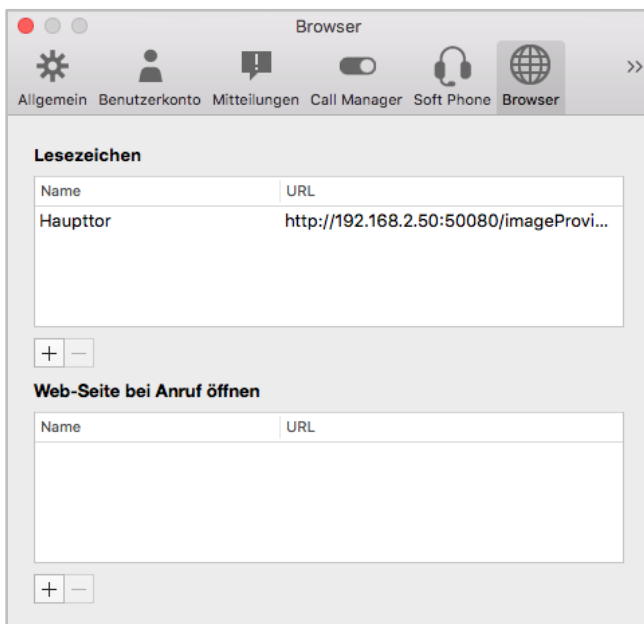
Browser

Allgemein Benutzerkonto Mitteilungen Call Manager Soft Phone Browser

»

Lesezeichen

| Name | URL |
|---|---|
| Haupttor | http://192.168.2.50:50080/imageProvi... |

+ −

Web-Seite bei Anruf öffnen

| Name | URL |
|---|---|

+ −